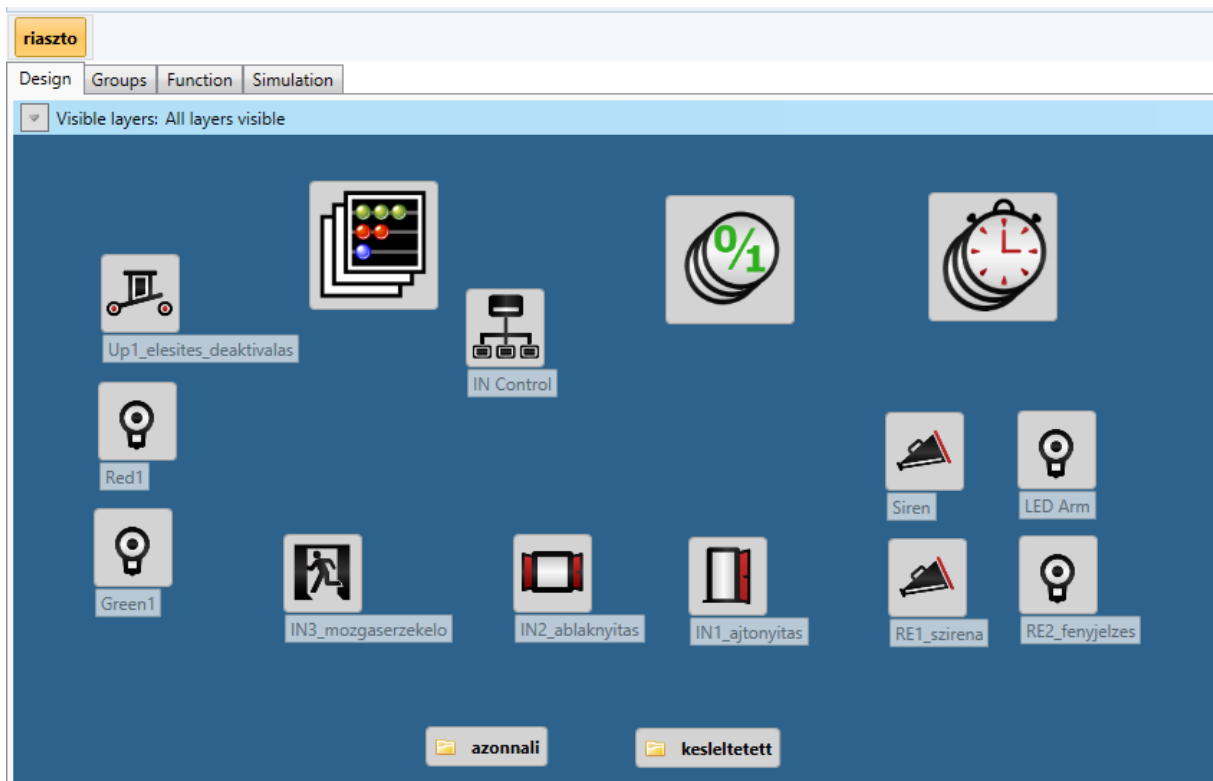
riaszto

Design Groups Function Simulation

Visible layers: All layers visible

Up1_elesites_deaktivalas

IN Control

Red1

Siren

LED Arm

Green1

IN3_mozgaserzekelo

IN2_ablaknyitas

IN1_ajtonyitas

RE1_szirena

RE2_fenyjelzes

azonnali

kesleltetett